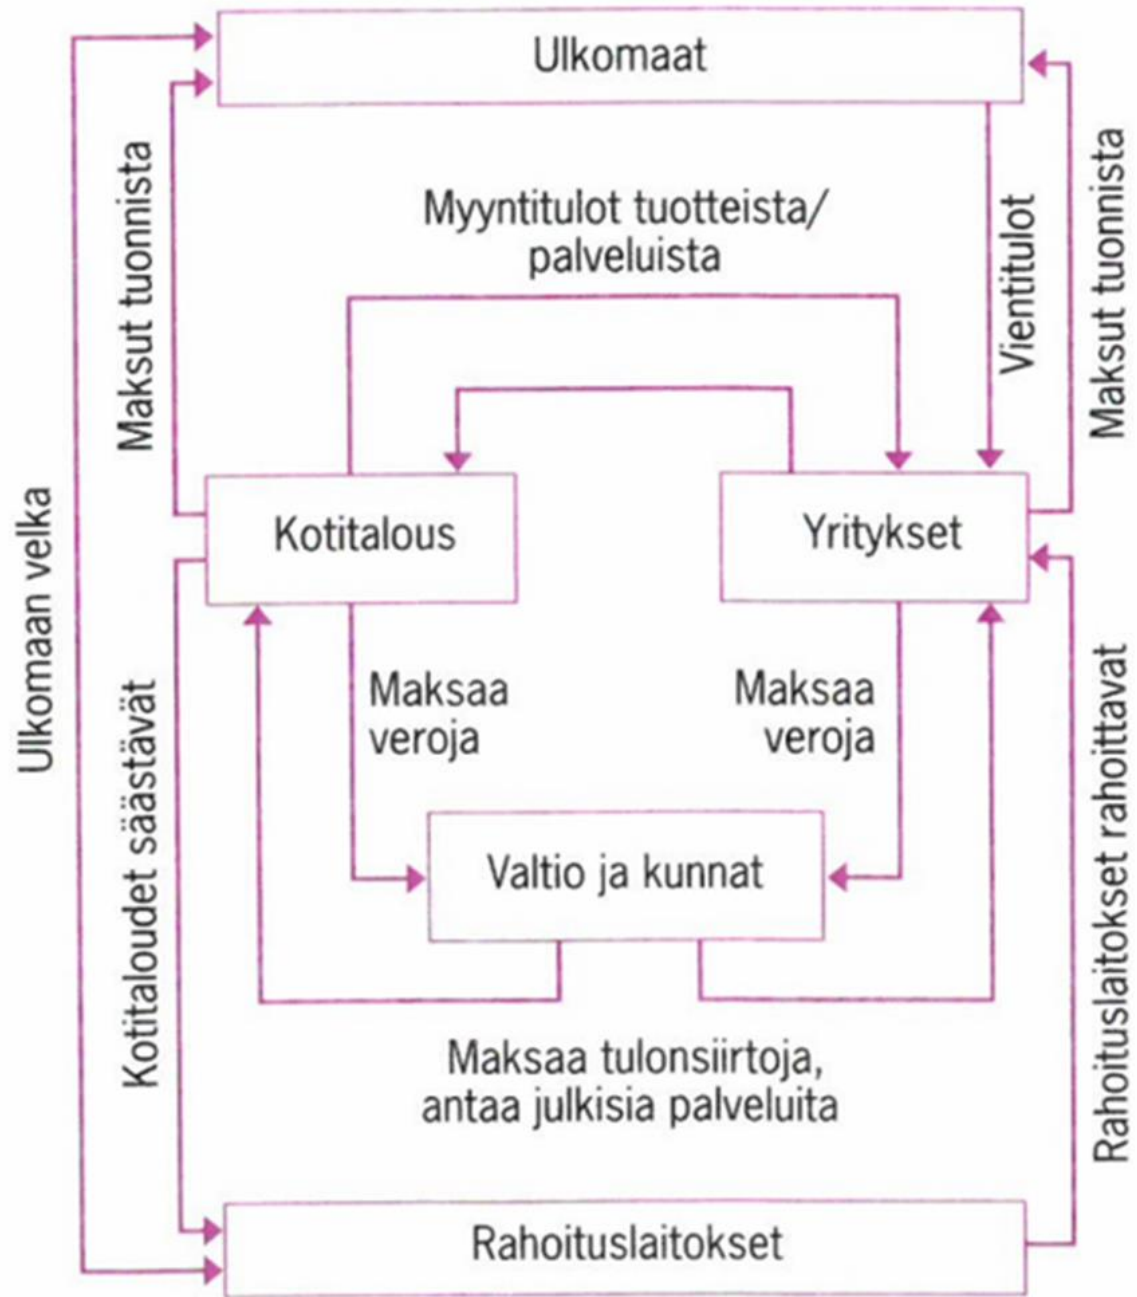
Ulkomaat

Maksut tuonnista

Myyntitulot tuotteista/ palveluista

Vientitulot

Maksut tuonnista

Ulkomaan velka

Kotitalous

Yritykset

Maksaa veroja

Maksaa veroja

Kotitaloudet säästävät

Valtio ja kunnat

Rahoituslaitokset rahoittavat

Maksaa tulonsiirtoja, antaa julkisia palveluita

Rahoituslaitokset